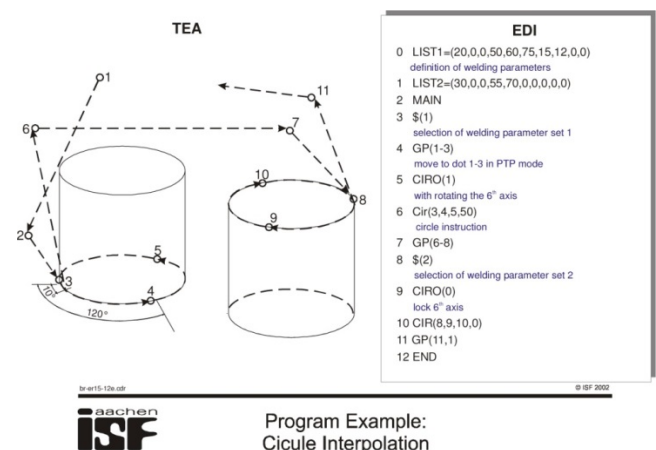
TEA

1
11
6
7
10
9
8
5
2
3
4
10°
120°

EDI

0 LIST1=(20,0,0,50,60,75,15,12,0,0)
definition of welding parameters
1 LIST2=(30,0,0,55,70,0,0,0,0,0)
2 MAIN
3 $(1)
selection of welding parameter set 1
4 GP(1-3)
move to dot 1-3 in PTP mode
5 CIRO(1)
with rotating the 6$^{th}$ axis
6 Cir(3,4,5,50)
circle instruction
7 GP(6-8)
8 $(2)
selection of welding parameter set 2
9 CIRO(0)
lock 6$^{th}$ axis
10 CIR(8,9,10,0)
11 GP(11,1)
12 END

br-er15-12e.cdr
© ISF 2002

aachen
ISF

Program Example:
Cicule Interpolation